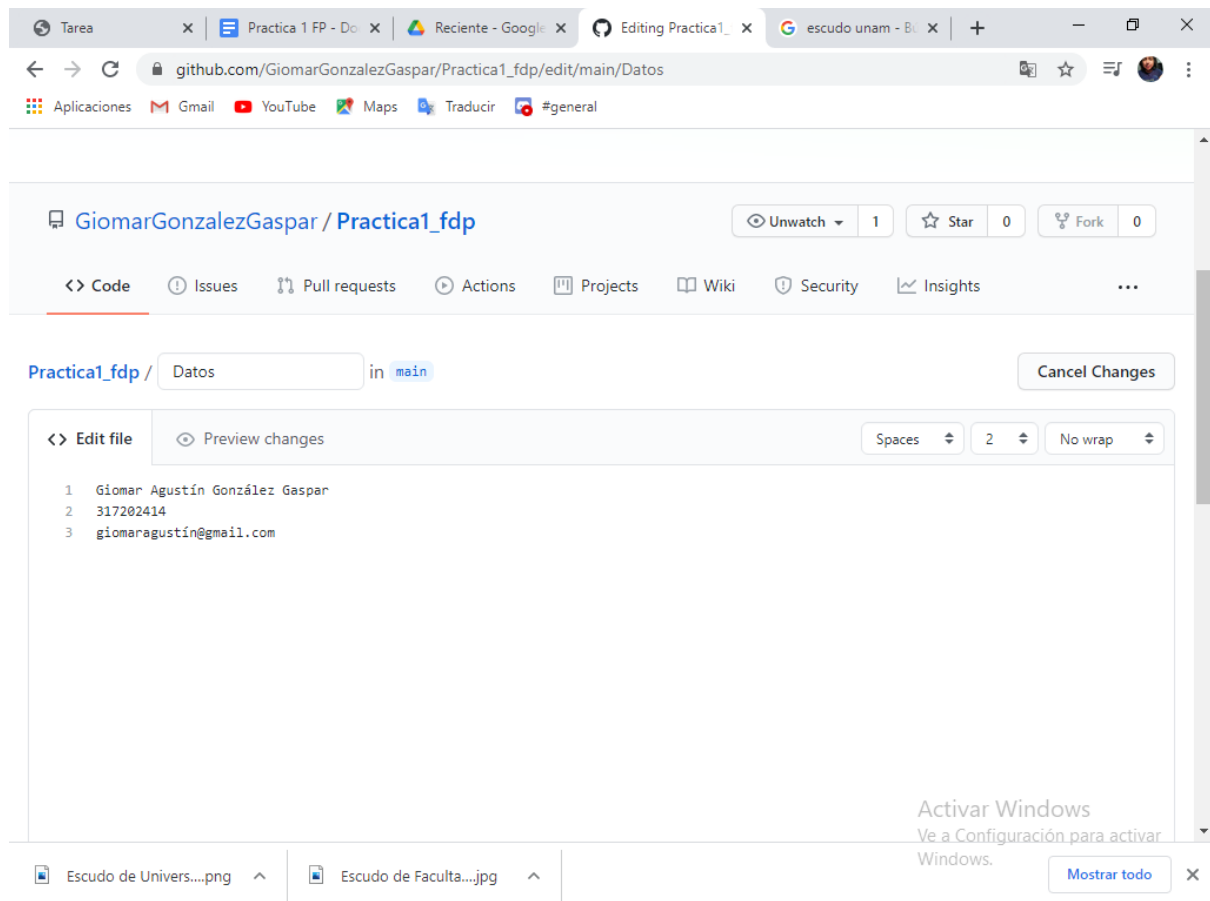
Tarea | Practica 1 FP - Do | Reciente - Google | Editing Practica1_ | escudo unam - Bu

github.com/GiomarGonzalezGaspar/Practica1_fdp/edit/main/Datos

Aplicaciones  Gmail  YouTube  Maps  Traducir  #general

GiomarGonzalezGaspar / Practica1_fdp

Unwatch 1  Star 0  Fork 0

Code  Issues  Pull requests  Actions  Projects  Wiki  Security  Insights  ...

Practica1_fdp / Datos in main

Cancel Changes

Edit file  Preview changes

Spaces  2  No wrap

1 Giomar Agustín González Gaspar
2 317202414
3 giomaragustín@gmail.com

Activar Windows
Ve a Configuración para activar Windows.

Escudo de Univers....png  Escudo de Faculta....jpg  Mostrar todo